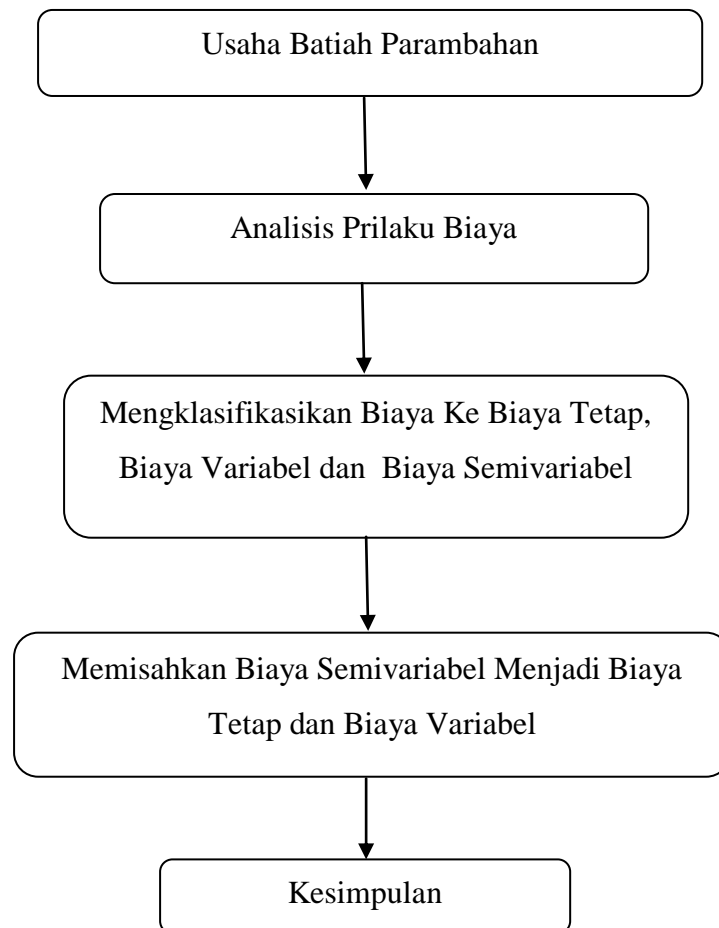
Usaha Batiah Parambahan

Analisis Prilaku Biaya

Mengklasifikasikan Biaya Ke Biaya Tetap, Biaya Variabel dan Biaya Semivariabel

Memisahkan Biaya Semivariabel Menjadi Biaya Tetap dan Biaya Variabel

Kesimpulan